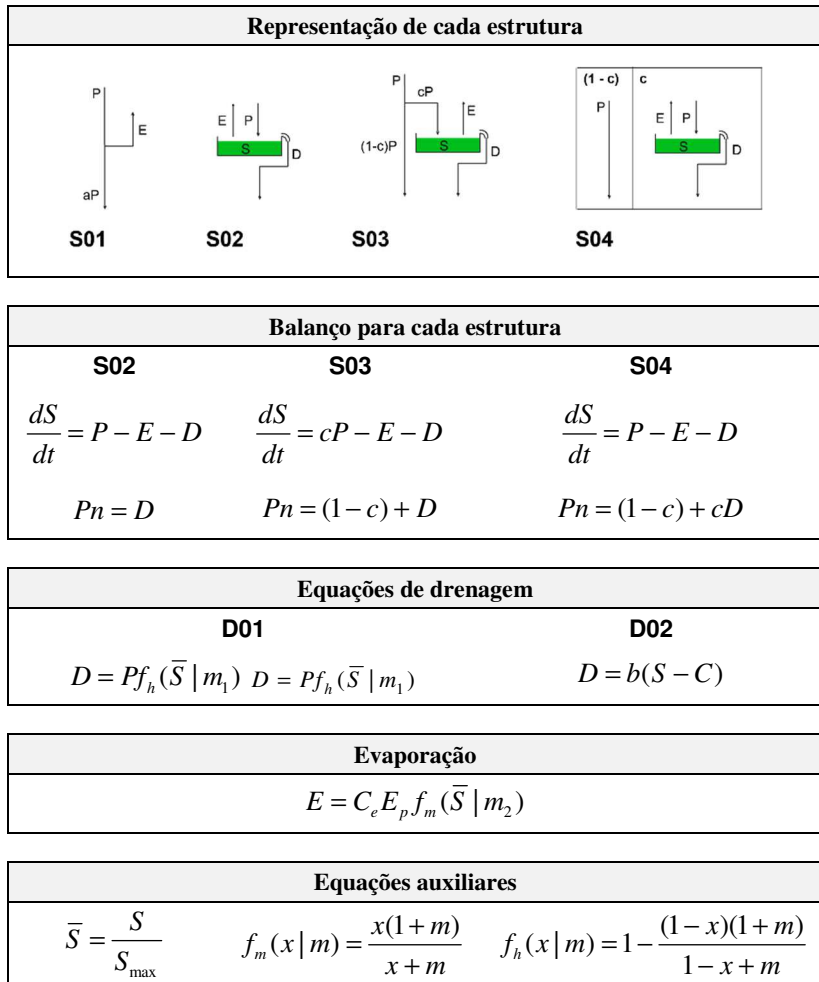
Representação de cada estrutura

P
E
aP
S01

E
P
S
D
S02

P
cP
E
(1-c)P
S
D
S03

(1 - c)
c
P
E
P
S
D
S04

Balanço para cada estrutura

| S02 | S03 | S04 |
|---|---|---|
| $\frac{dS}{dt} = P - E - D$ | $\frac{dS}{dt} = cP - E - D$ | $\frac{dS}{dt} = P - E - D$ |
| $Pn = D$ | $Pn = (1-c) + D$ | $Pn = (1-c) + cD$ |

Equações de drenagem

| D01 | D02 |
|---|---|
| $D = Pf_h(\overline{S} \mid m_1)$ $D = Pf_h(\overline{S} \mid m_1)$ | $D = b(S - C)$ |

Evaporação

$E = C_e E_p f_m(\overline{S} \mid m_2)$

Equações auxiliares

$\overline{S} = \frac{S}{S_{max}}$ $f_m(x \mid m) = \frac{x(1+m)}{x+m}$ $f_h(x \mid m) = 1 - \frac{(1-x)(1+m)}{1-x+m}$